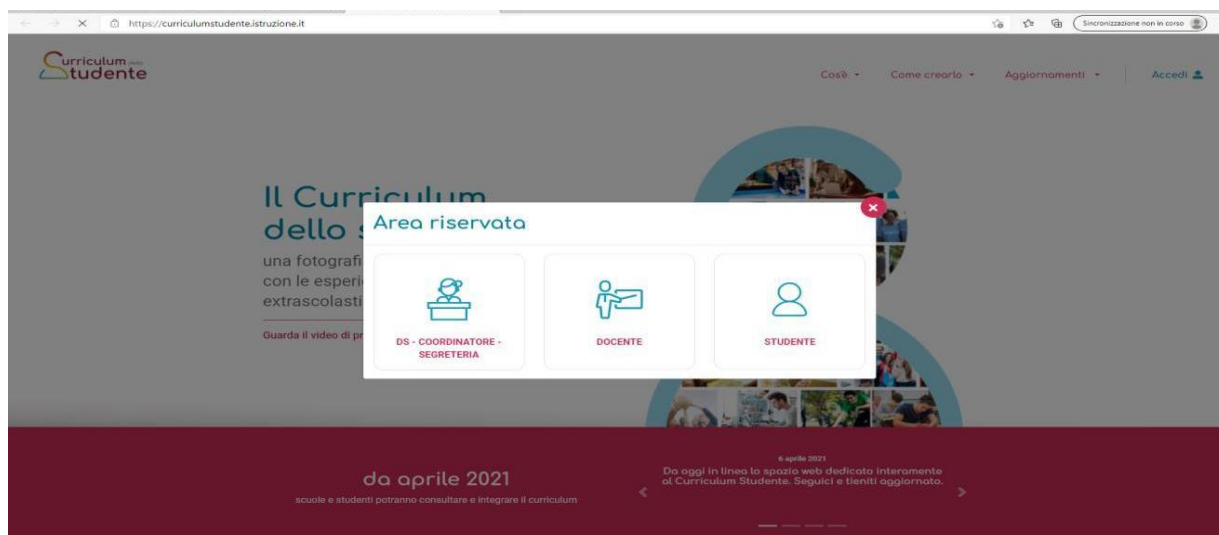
https://curriculumstudente.istruzione.it

Sincronizzazione non in corso

Curriculum dello Studente

Cos'è ▾ Come crearlo ▾ Aggiornamenti ▾ Accedi

Il Curriculum dello s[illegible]

una fotografi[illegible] con le esperi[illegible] extrascolasti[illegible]

Guarda il video di pr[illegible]

Area riservata

DS - COORDINATORE - SEGRETERIA

DOCENTE

STUDENTE

da aprile 2021

scuole e studenti potranno consultare e integrare il curriculum

6 aprile 2021

Da oggi in linea lo spazio web dedicato interamente al Curriculum Studente. Seguici e tieniti aggiornato.